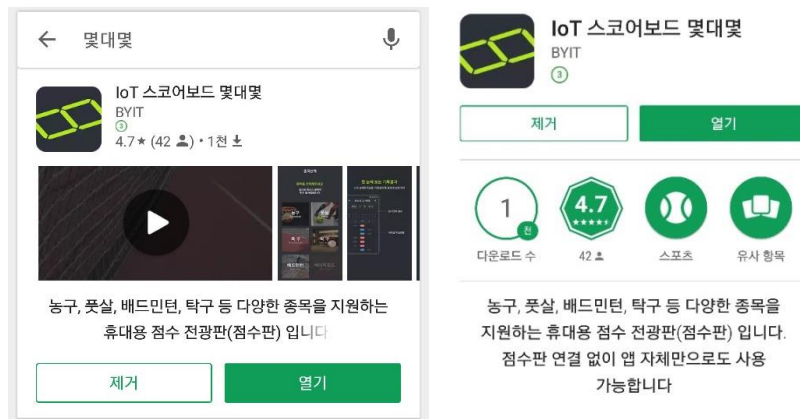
몇대몇

IoT 스코어보드 몇대몇
BYIT
③
4.7★ (42 ) • 1천

농구, 풋살, 배드민턴, 탁구 등 다양한 종목을 지원하는 휴대용 점수 전광판(점수판) 입니다

제거
열기

IoT 스코어보드 몇대몇
BYIT
③

제거
열기

1 천
다운로드 수

4.7 ★★★★★
42

스포츠

유사 항목

농구, 풋살, 배드민턴, 탁구 등 다양한 종목을 지원하는 휴대용 점수 전광판(점수판) 입니다. 점수판 연결 없이 앱 자체만으로도 사용 가능합니다